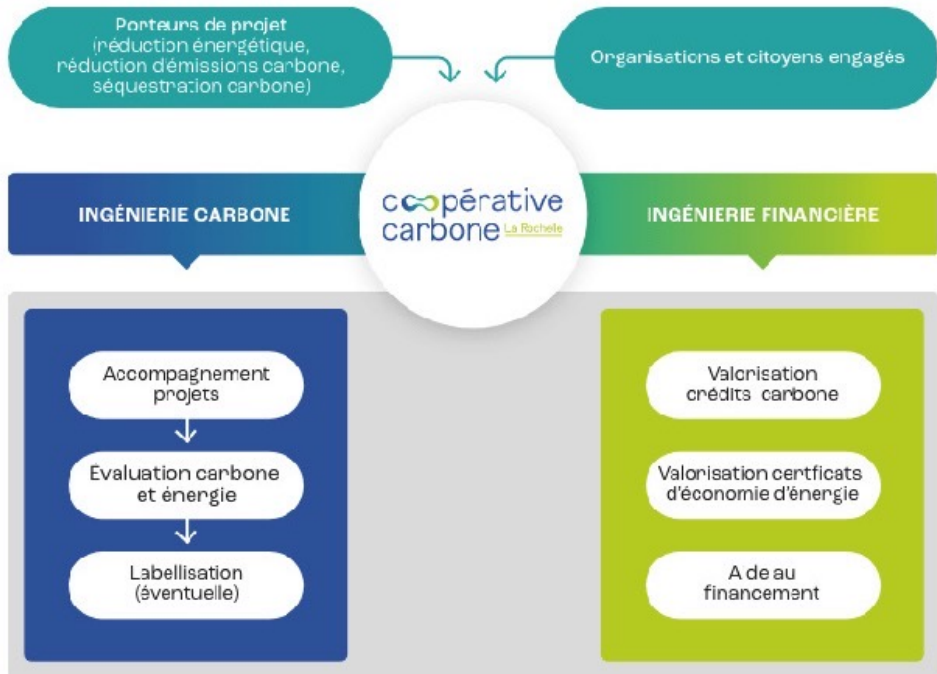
Porteurs de projet
(réduction énergétique, réduction démissions carbone, séquestration carbone)

Organisations et citoyens engagés

INGÉNIERIE CARBONE

coopérative carbone La Rochelle

INGÉNIERIE FINANCIÈRE

Accompagnement projets

Evaluation carbone et énergie

Labellisation (éventuelle)

Valorisation crédits carbone

Valorisation certficats d'économie d'énergie

A de au financement